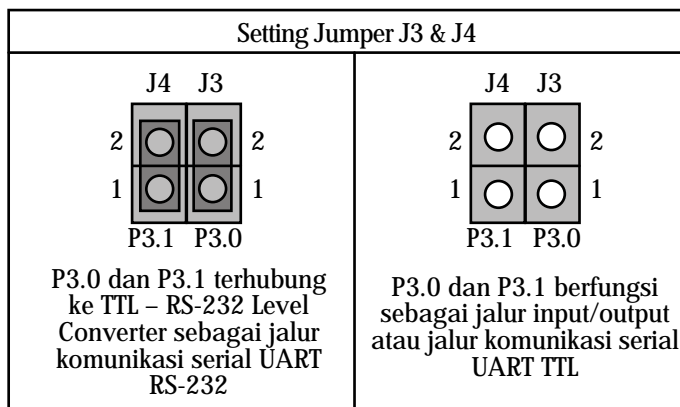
Setting Jumper J3 & J4

| J4 J3 | J4 J3 |
|---|---|
| 2 2 / 1 1 / P3.1 P3.0 | 2 2 / 1 1 / P3.1 P3.0 |
| P3.0 dan P3.1 terhubung ke TTL – RS-232 Level Converter sebagai jalur komunikasi serial UART RS-232 | P3.0 dan P3.1 berfungsi sebagai jalur input/output atau jalur komunikasi serial UART TTL |